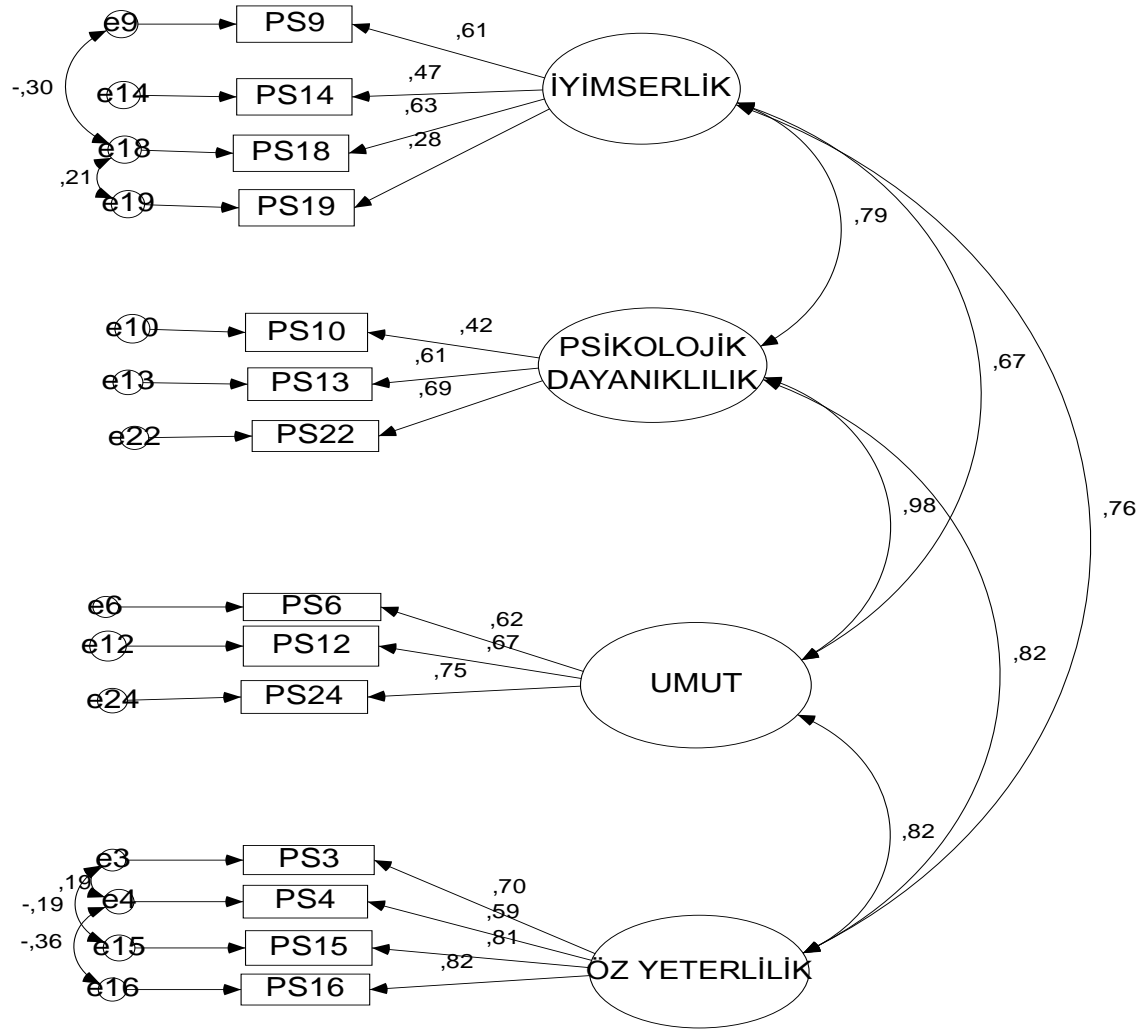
e9
PS9
,61
-,30
e14
PS14
,47
İYİMSERLİK
,63
e18
PS18
,28
,21
e19
PS19
,79
e10
PS10
,42
PSİKOLOJİK DAYANIKLILIK
,61
e13
PS13
,67
,69
e22
PS22
,98
,76
e6
PS6
,62
e12
PS12
,67
,75
UMUT
e24
PS24
,82
,82
e3
PS3
,19
,70
-,19
e4
PS4
,59
-,36
e15
PS15
,81
,82
ÖZ YETERLİLİK
e16
PS16